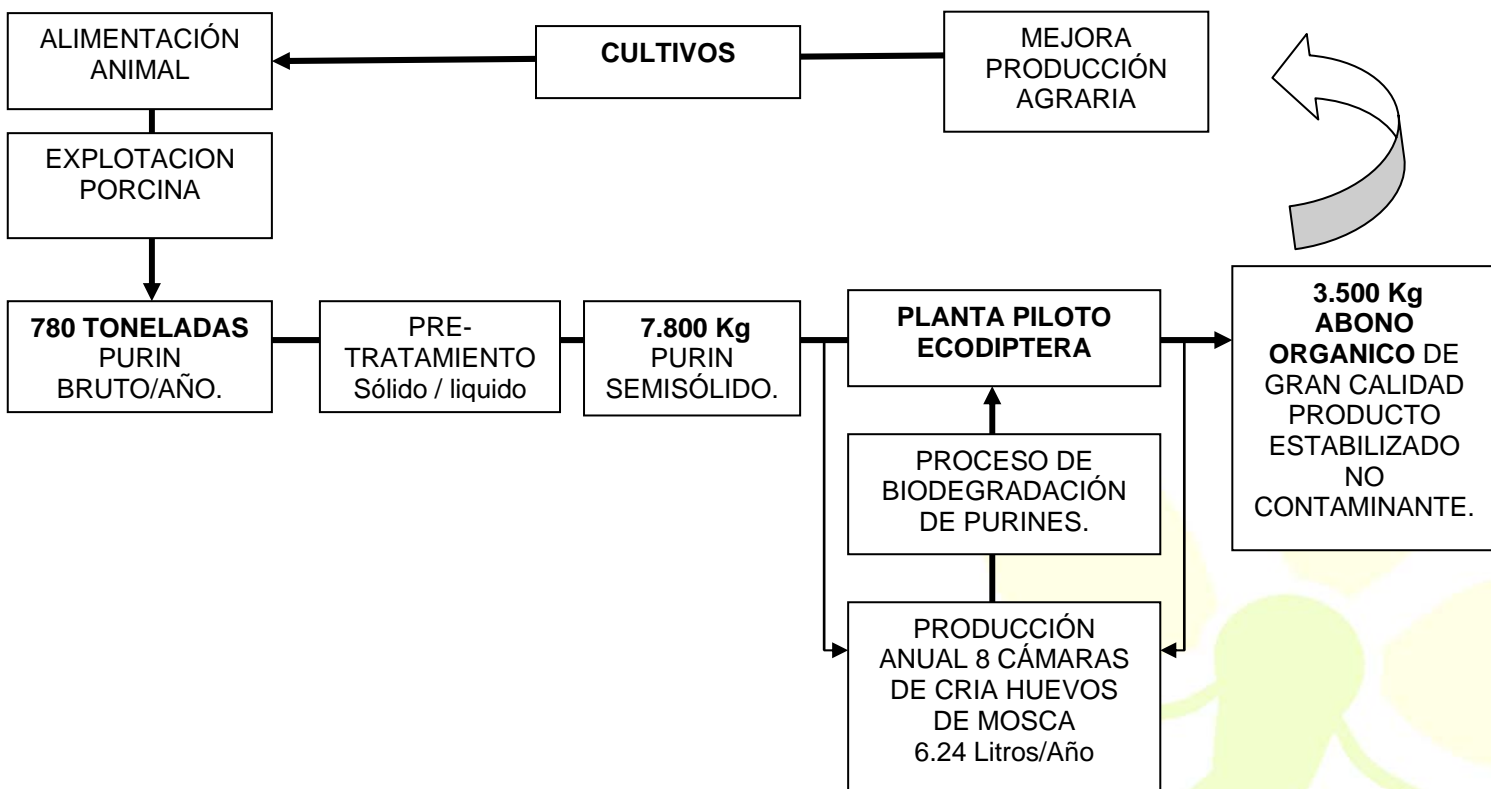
ALIMENTACIÓN ANIMAL

CULTIVOS

MEJORA PRODUCCIÓN AGRARIA

EXPLOTACION PORCINA

**780 TONELADAS** PURIN BRUTO/AÑO.

PRE-TRATAMIENTO Sólido / liquido

**7.800 Kg** PURIN SEMISÓLIDO.

**PLANTA PILOTO ECODIPTERA**

**3.500 Kg ABONO ORGANICO** DE GRAN CALIDAD PRODUCTO ESTABILIZADO NO CONTAMINANTE.

PROCESO DE BIODEGRADACIÓN DE PURINES.

PRODUCCIÓN ANUAL 8 CÁMARAS DE CRIA HUEVOS DE MOSCA 6.24 Litros/Año